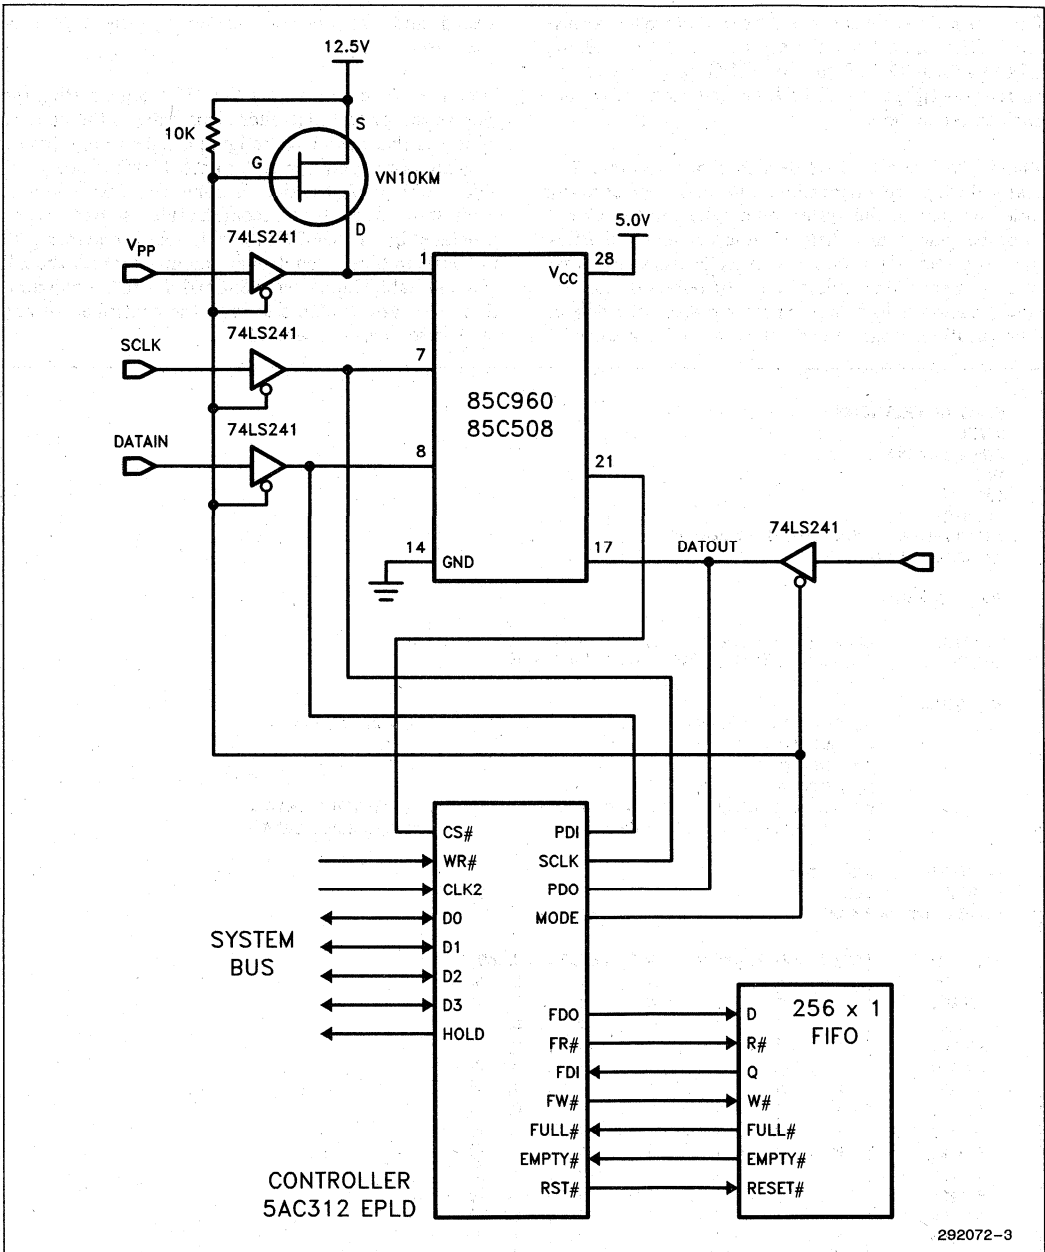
12.5V
10K
S
G
VN10KM
D
5.0V
$V_{PP}$
74LS241
1
28
$V_{CC}$
SCLK
74LS241
7
85C960
85C508
DATAIN
74LS241
8
21
74LS241
14
GND
17
DATOUT
CS#
PDI
WR#
SCLK
CLK2
PDO
D0
MODE
SYSTEM
BUS
D1
D2
D3
HOLD
FDO
FR#
FDI
FW#
FULL#
EMPTY#
RST#
256 x 1
FIFO
D
R#
Q
W#
FULL#
EMPTY#
RESET#
CONTROLLER
5AC312 EPLD
292072–3